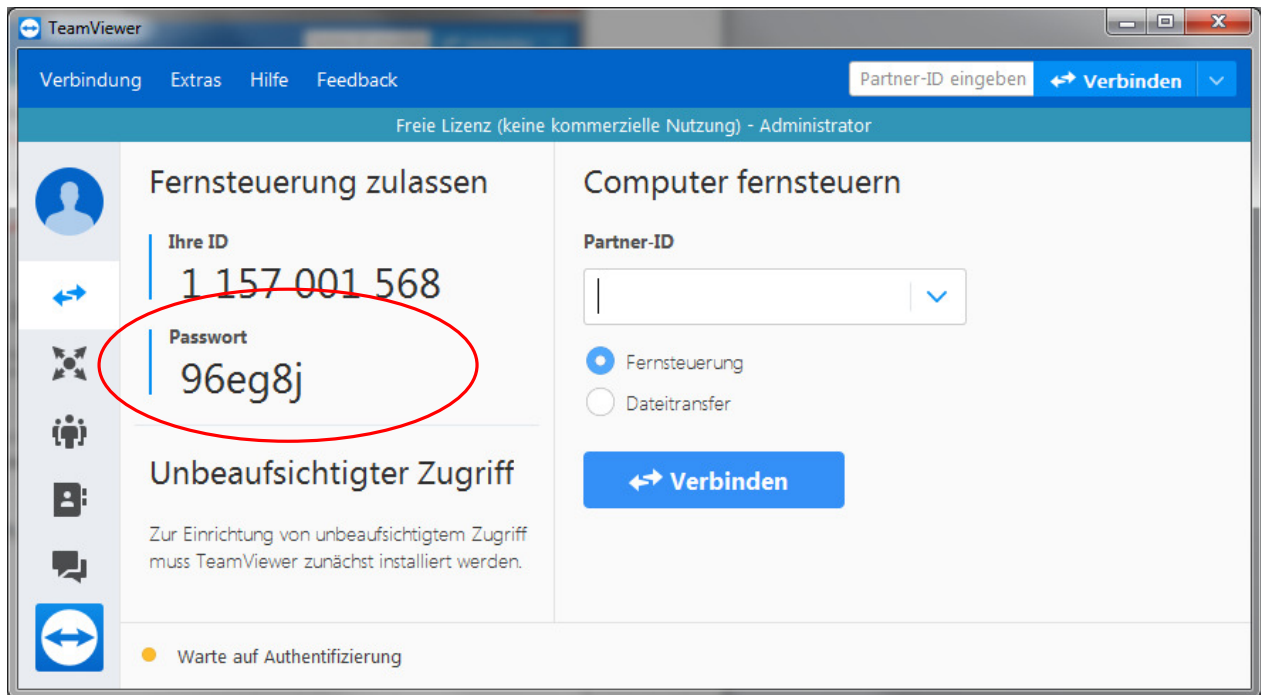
TeamViewer

Verbindung Extras Hilfe Feedback

Partner-ID eingeben

Verbinden

Freie Lizenz (keine kommerzielle Nutzung) - Administrator

Fernsteuerung zulassen

Ihre ID

1 157 001 568

Passwort

96eg8j

Unbeaufsichtigter Zugriff

Zur Einrichtung von unbeaufsichtigtem Zugriff muss TeamViewer zunächst installiert werden.

Computer fernsteuern

Partner-ID

Fernsteuerung

Dateitransfer

Verbinden

Warte auf Authentifizierung